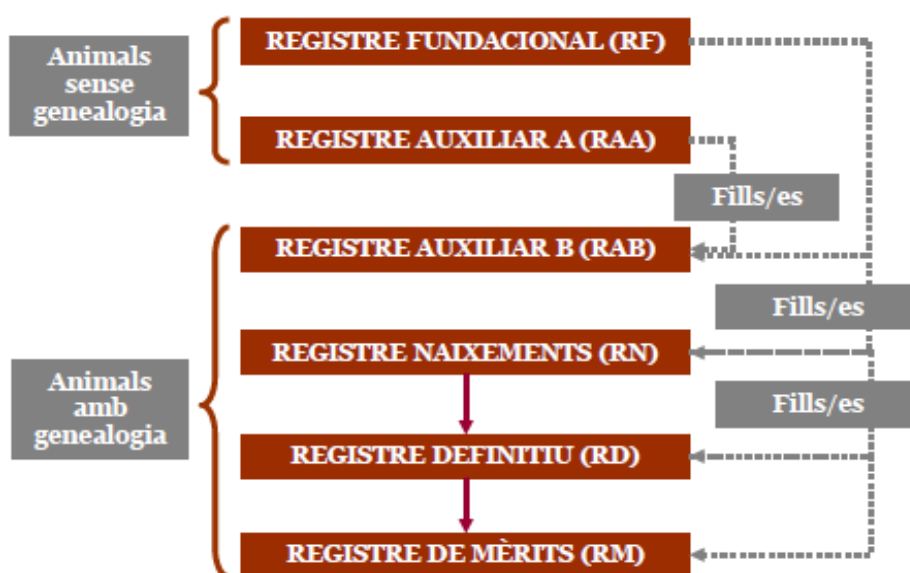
Animals sense genealogia

REGISTRE FUNDACIONAL (RF)

REGISTRE AUXILIAR A (RAA)

Fills/es

Animals amb genealogia

REGISTRE AUXILIAR B (RAB)

Fills/es

REGISTRE NAIXEMENTS (RN)

Fills/es

REGISTRE DEFINITIU (RD)

REGISTRE DE MÈRITS (RM)